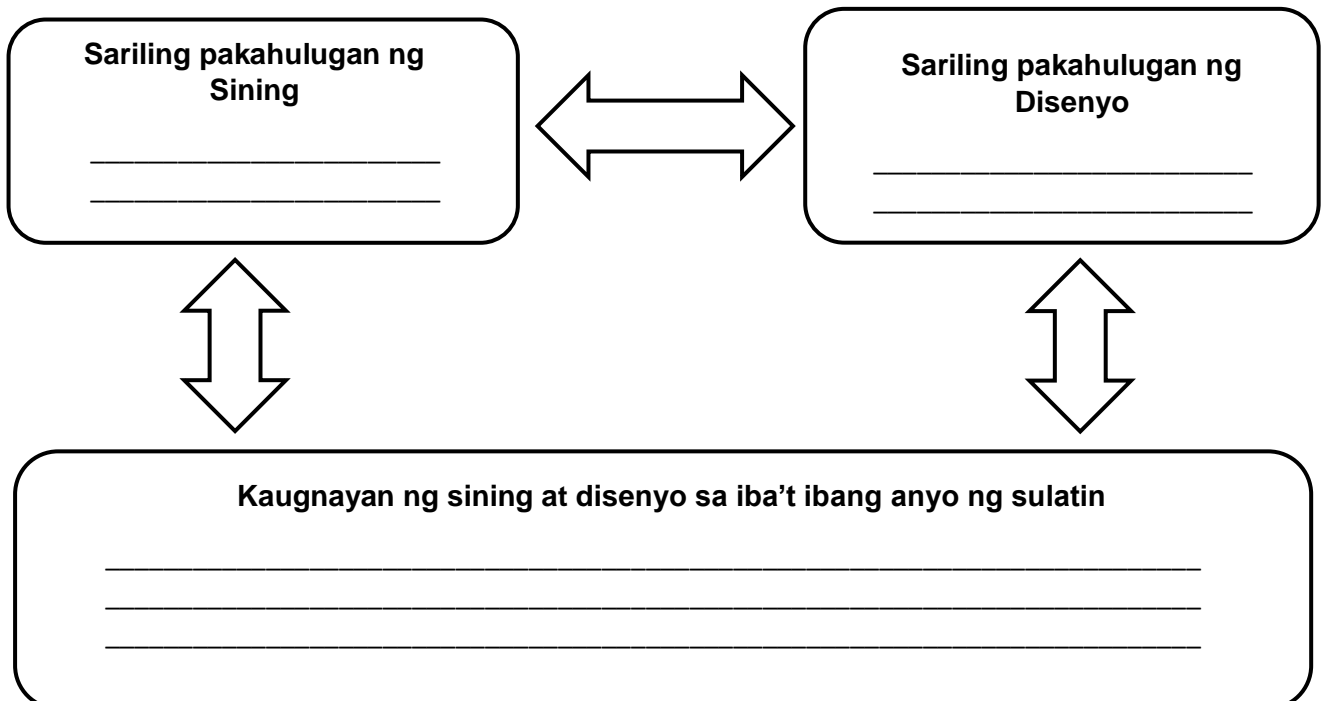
Sariling pakahulugan ng Sining

______________________
______________________

Sariling pakahulugan ng Disenyo

______________________
______________________

Kaugnayan ng sining at disenyo sa iba't ibang anyo ng sulatin

________________________________________________________________
________________________________________________________________
________________________________________________________________